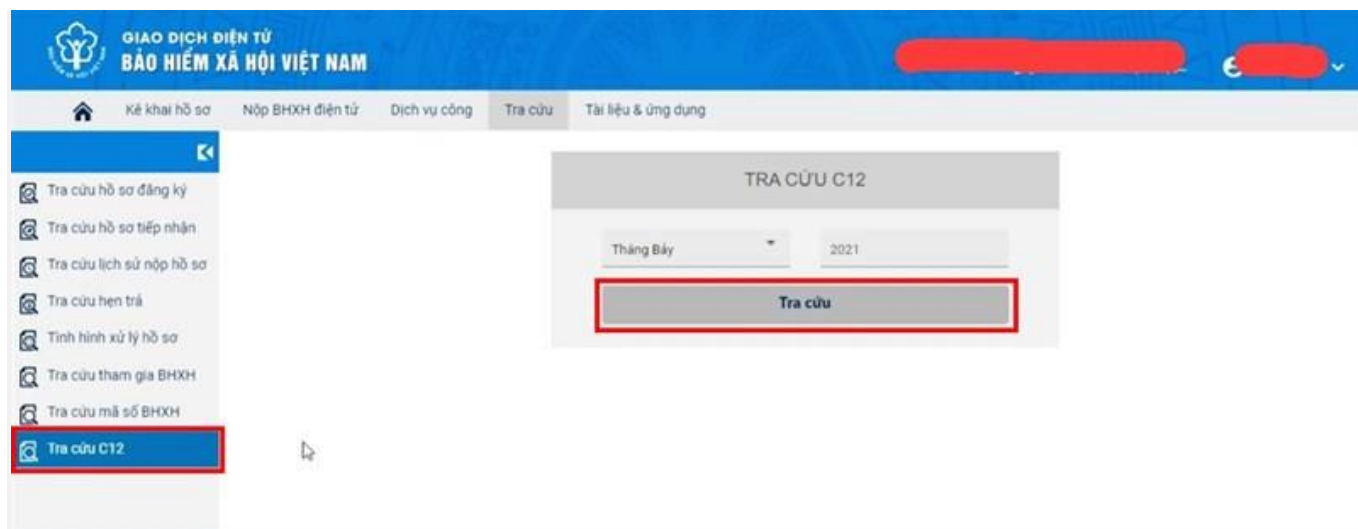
GIAO DỊCH ĐIỆN TỬ
BẢO HIỂM XÃ HỘI VIỆT NAM

Kê khai hồ sơ | Nộp BHXH điện tử | Dịch vụ công | Tra cứu | Tài liệu & ứng dụng

Tra cứu hồ sơ đăng ký
Tra cứu hồ sơ tiếp nhận
Tra cứu lịch sử nộp hồ sơ
Tra cứu hẹn trả
Tình hình xử lý hồ sơ
Tra cứu tham gia BHXH
Tra cứu mã số BHXH
Tra cứu C12

TRA CỨU C12
Tháng Bảy
2021
Tra cứu